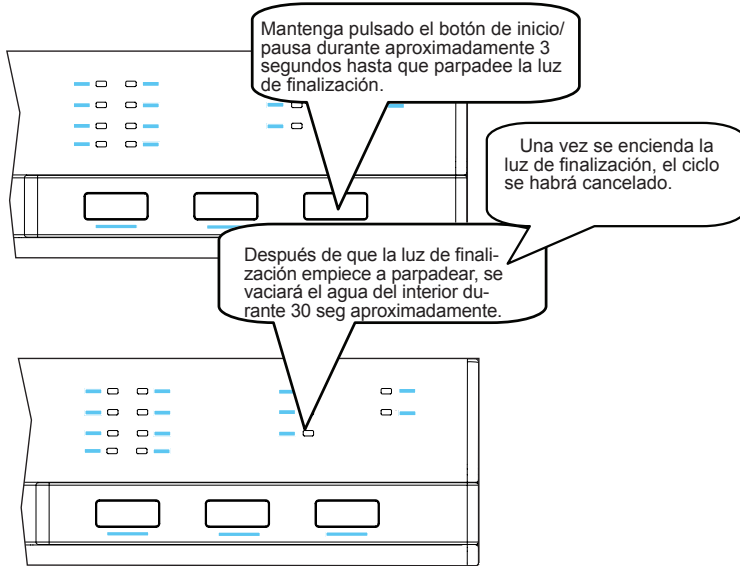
Mantenga pulsado el botón de inicio/ pausa durante aproximadamente 3 segundos hasta que parpadee la luz de finalización.

Una vez se encienda la luz de finalización, el ciclo se habrá cancelado.

Después de que la luz de finalización empiece a parpadear, se vaciará el agua del interior durante 30 seg aproximadamente.